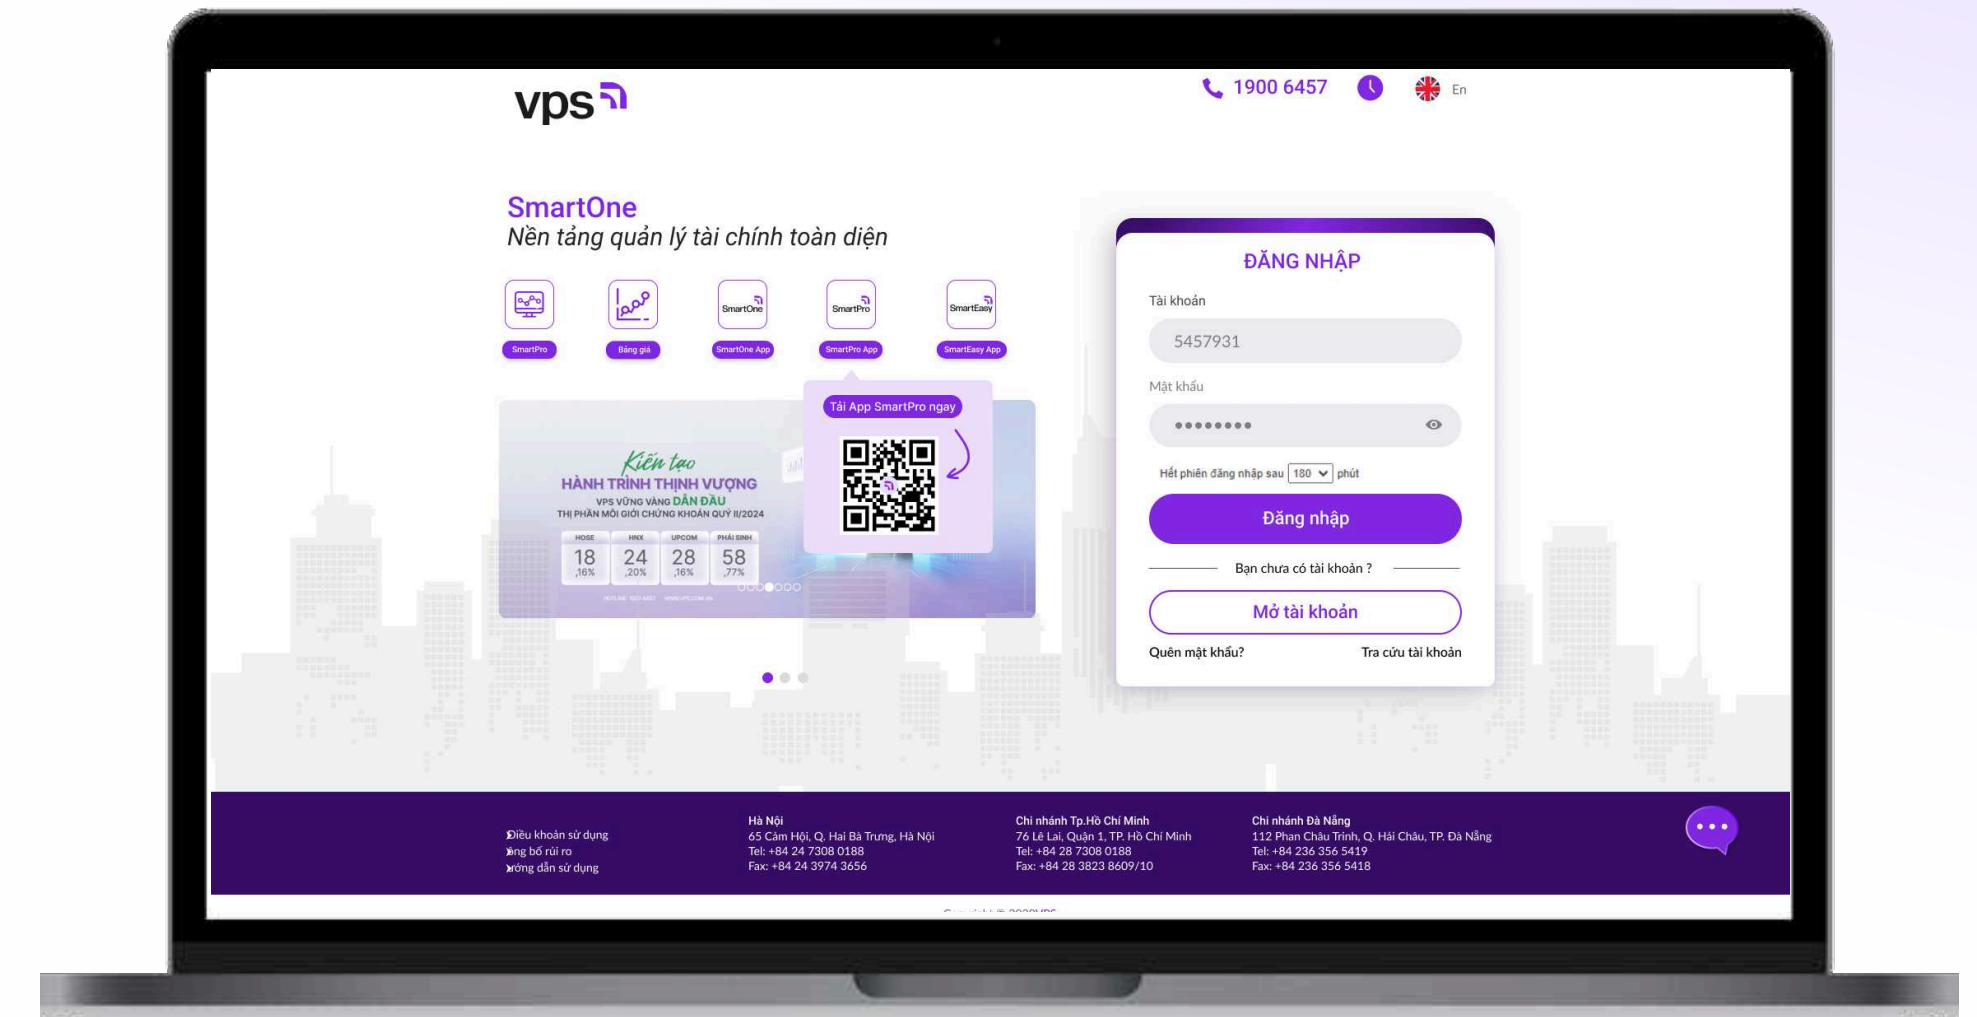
vps

1900 6457 En

SmartOne
Nền tảng quản lý tài chính toàn diện

SmartPro Bảng giá SmartOne SmartOne App SmartPro SmartPro App SmartEasy SmartEasy App

Tải App SmartPro ngay

Kiến tạo
HÀNH TRÌNH THỊNH VƯỢNG
VPS VỮNG VÀNG DẪN ĐẦU
THỊ PHẦN MÔI GIỚI CHỨNG KHOÁN QUÝ II/2024

| HOSE | HNX | UPCOM | PHÁI SINH |
|---|---|---|---|
| 18 ,16% | 24 ,20% | 28 ,16% | 58 ,77% |

ĐĂNG NHẬP
Tài khoản
5457931
Mật khẩu
••••••••
Hết phiên đăng nhập sau 180 phút
Đăng nhập
Bạn chưa có tài khoản ?
Mở tài khoản
Quên mật khẩu? Tra cứu tài khoản

Điều khoản sử dụng
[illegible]ng bố rủi ro
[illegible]ướng dẫn sử dụng

Hà Nội
65 Cảm Hội, Q. Hai Bà Trưng, Hà Nội
Tel: +84 24 7308 0188
Fax: +84 24 3974 3656

Chi nhánh Tp.Hồ Chí Minh
76 Lê Lai, Quận 1, TP. Hồ Chí Minh
Tel: +84 28 7308 0188
Fax: +84 28 3823 8609/10

Chi nhánh Đà Nẵng
112 Phan Châu Trinh, Q. Hải Châu, TP. Đà Nẵng
Tel: +84 236 356 5419
Fax: +84 236 356 5418

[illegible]